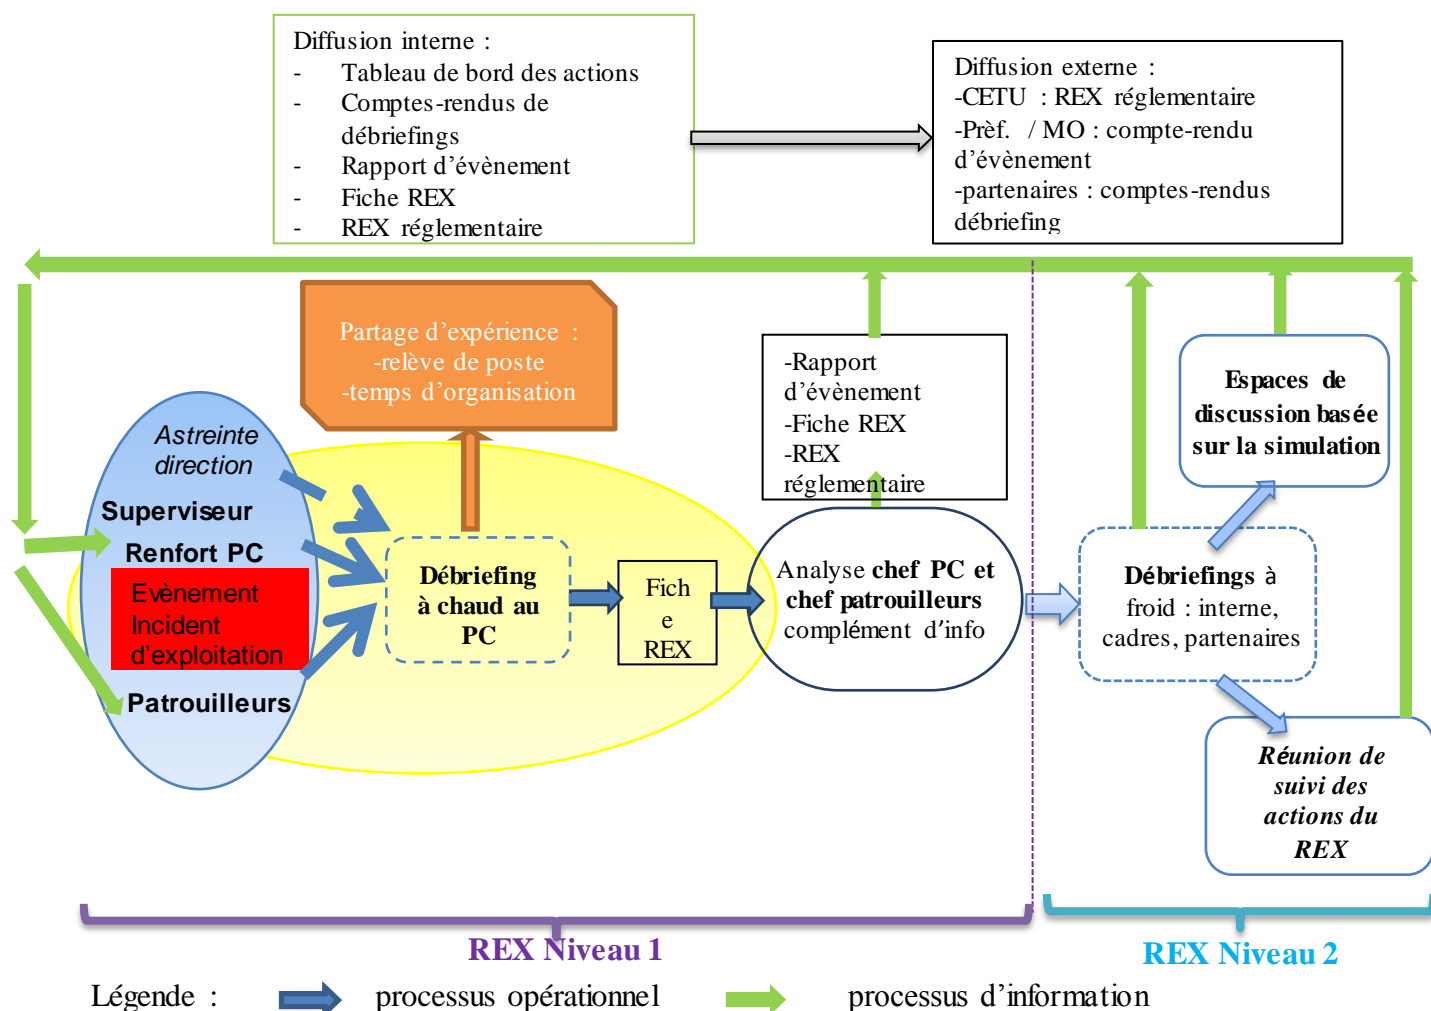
Diffusion interne :
- Tableau de bord des actions
- Comptes-rendus de débriefings
- Rapport d'évènement
- Fiche REX
- REX réglementaire

Diffusion externe :
-CETU : REX réglementaire
-Prèf. / MO : compte-rendu d'évènement
-partenaires : comptes-rendus débriefing

Partage d'expérience :
-relève de poste
-temps d'organisation

-Rapport d'évènement
-Fiche REX
-REX réglementaire

Espaces de discussion basée sur la simulation

Astreinte direction
Superviseur
Renfort PC
Evènement
Incident
d'exploitation
Patrouilleurs

Débriefing à chaud au PC

Fich e REX

Analyse chef PC et chef patrouilleurs complément d'info

Débriefings à froid : interne, cadres, partenaires

Réunion de suivi des actions du REX

REX Niveau 1

REX Niveau 2

Légende : processus opérationnel processus d'information